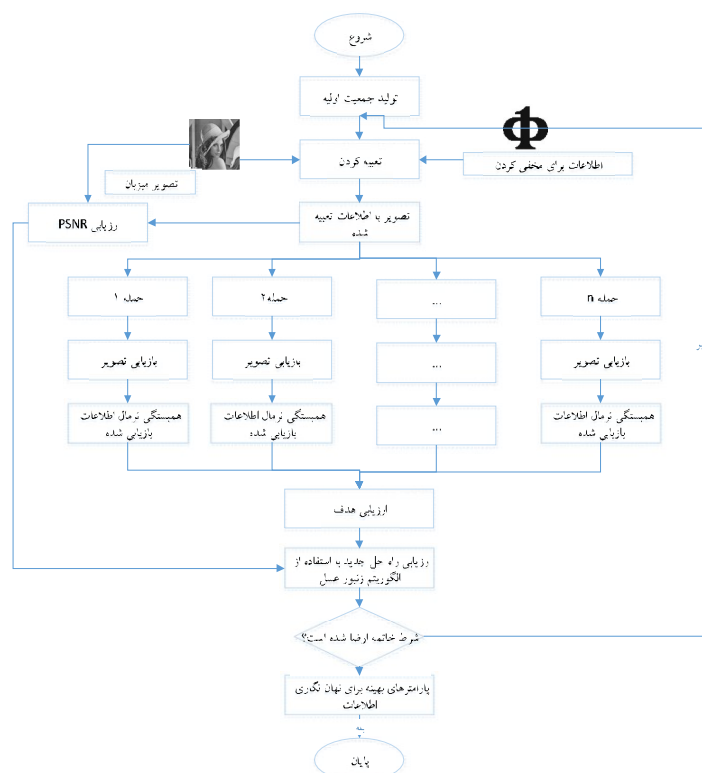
شروع

تولید جمعیت اولیه

Φ

تصویر میزبان

تعبیه کردن

اطلاعات برای مخفی کردن

ارزیابی PSNR

تصویر با اطلاعات تعبیه شده

حمله ۱

حمله۲

...

حمله n

بازیابی تصویر

بازیابی تصویر

...

بازیابی تصویر

همبستگی نرمال اطلاعات بازیابی شده

همبستگی نرمال اطلاعات بازیابی شده

...

همبستگی نرمال اطلاعات بازیابی شده

ارزیابی هدف

ارزیابی راه حل جدید با استفاده از الگوریتم زنبور عسل

شرط خاتمه ارضا شده است؟

پارامترهای بهینه برای نهان نگاری اطلاعات

پایان